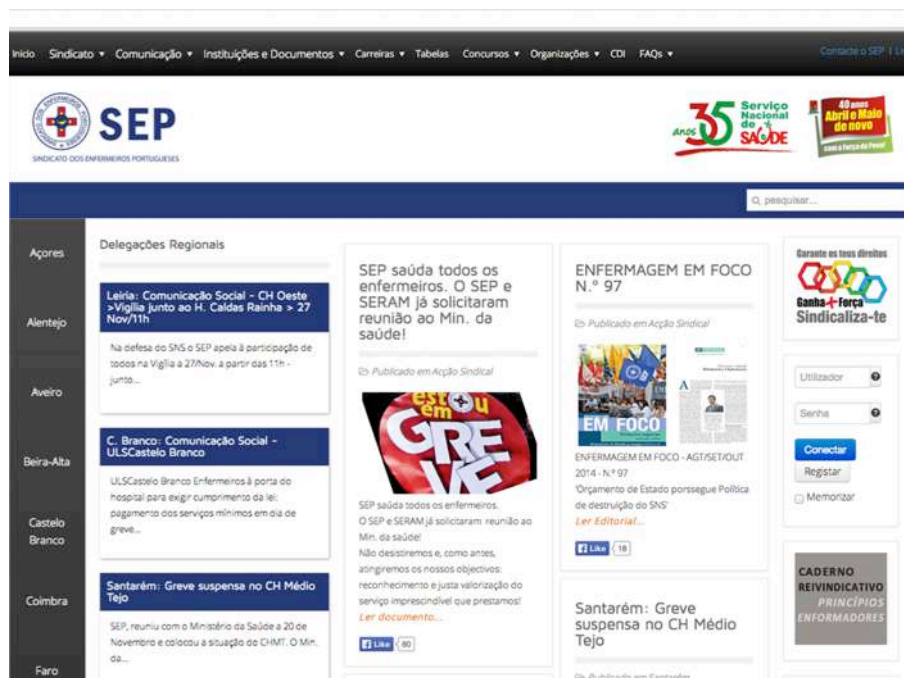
Inicio Sindicato ▾ Comunicação ▾ Instituições e Documentos ▾ Carreiras ▾ Tabelas Concursos ▾ Organizações ▾ CDI FAQs ▾

Contacte o SEP | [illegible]

SEP
SINDICATO DOS ENFERMEIROS PORTUGUESES

ANOS 35 Serviço Nacional de SAÚDE

40 anos Abril e Maio de novo com a Força do Povo!

pesquisar...

Açores
Alentejo
Aveiro
Beira-Alta
Castelo Branco
Coimbra
Faro

Delegações Regionais

Leiria: Comunicação Social - CH Oeste >Vigília junto ao H. Caldas Rainha > 27 Nov/11h

Na defesa do SNS o SEP apela à participação de todos na Vigília a 27/Nov. a partir das 11h - junto...

C. Branco: Comunicação Social - ULSCastelo Branco

ULSCastelo Branco Enfermeiros à porta do hospital para exigir cumprimento da lei: pagamento dos serviços mínimos em dia de greve...

Santarém: Greve suspensa no CH Médio Tejo

SEP, reuniu com o Ministério da Saúde a 20 de Novembro e colocou a situação do CHMT. O Min. da...

SEP saúda todos os enfermeiros. O SEP e SERAM já solicitaram reunião ao Min. da saúde!

Publicado em Acção Sindical

estou em GREVE

SEP saúda todos os enfermeiros.
O SEP e SERAM já solicitaram reunião ao Min. da saúde!
Não desistiremos e, como antes, atingiremos os nossos objectivos: reconhecimento e justa valorização do serviço imprescindível que prestamos!
Ler documento...

Like 80

ENFERMAGEM EM FOCO N.º 97

Publicado em Acção Sindical

EM FOCO

ENFERMAGEM EM FOCO - AGT/SET/OUT 2014 - N.º 97
'Orçamento de Estado porssegue Política de destruição do SNS'
Ler Editorial...

Like 18

Santarém: Greve suspensa no CH Médio Tejo

Publicado em Santarém

Garante os teus direitos
Ganha + Força
Sindicaliza-te

Utilizador
Senha
Conectar
Registar
Memorizar

CADERNO REIVINDICATIVO
PRINCÍPIOS ENFORMADORES